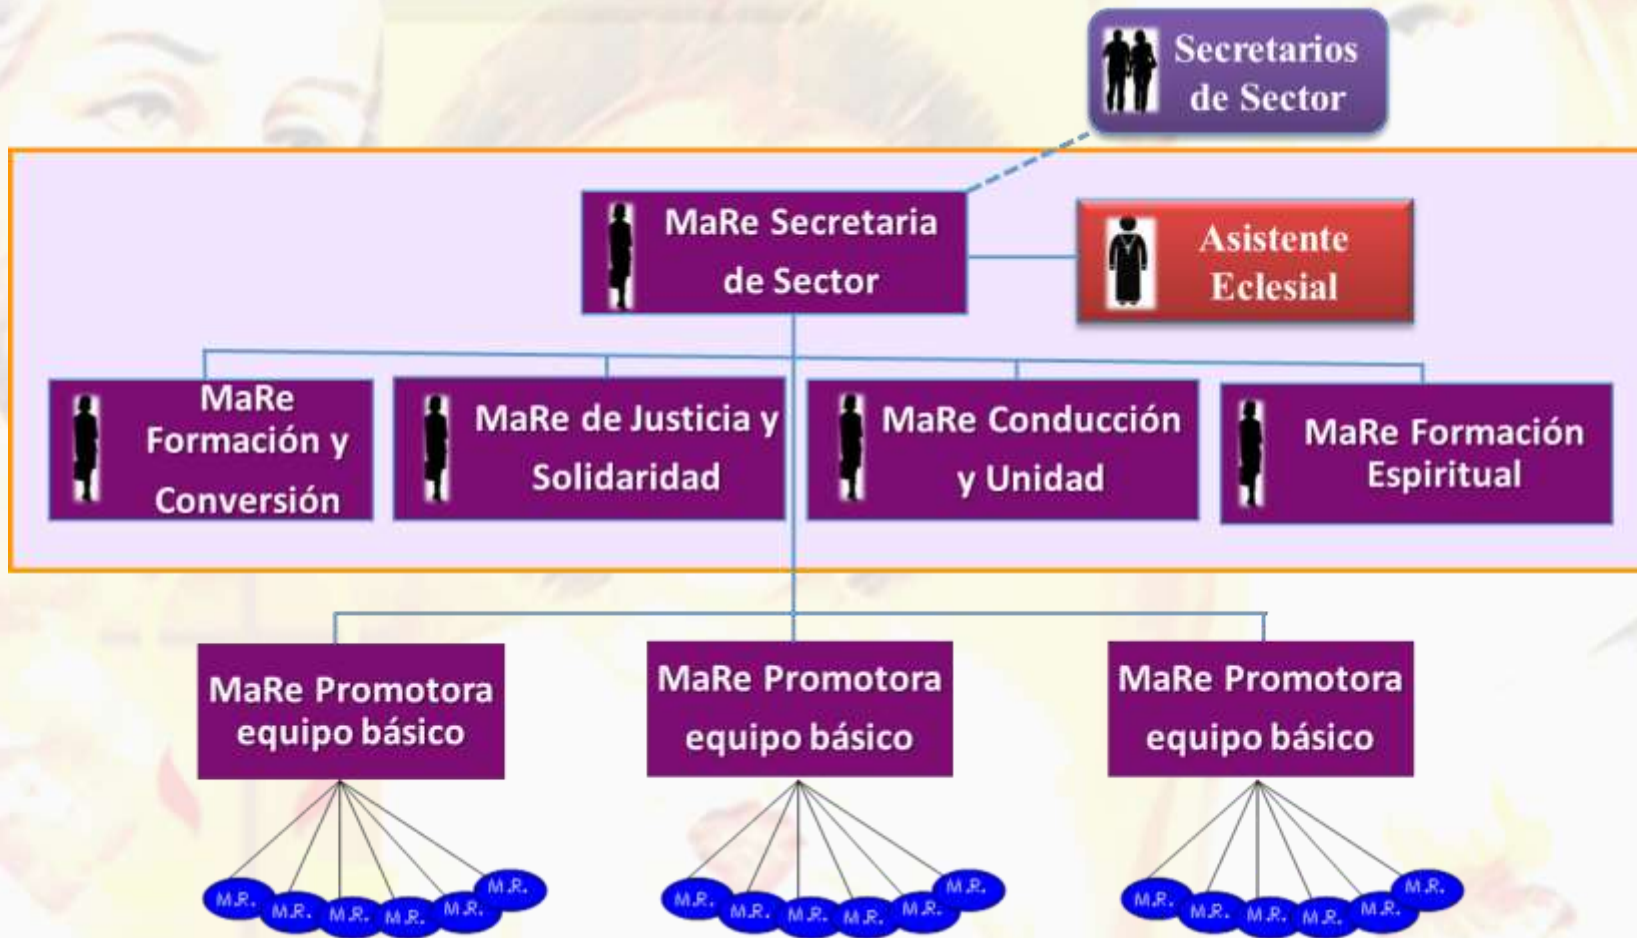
Secretarios de Sector

MaRe Secretaria de Sector

Asistente Eclesial

MaRe Formación y Conversión

MaRe de Justicia y Solidaridad

MaRe Conducción y Unidad

MaRe Formación Espiritual

MaRe Promotora equipo básico

MaRe Promotora equipo básico

MaRe Promotora equipo básico

M.R. M.R. M.R. M.R. M.R. M.R.

M.R. M.R. M.R. M.R. M.R. M.R.

M.R. M.R. M.R. M.R. M.R. M.R.